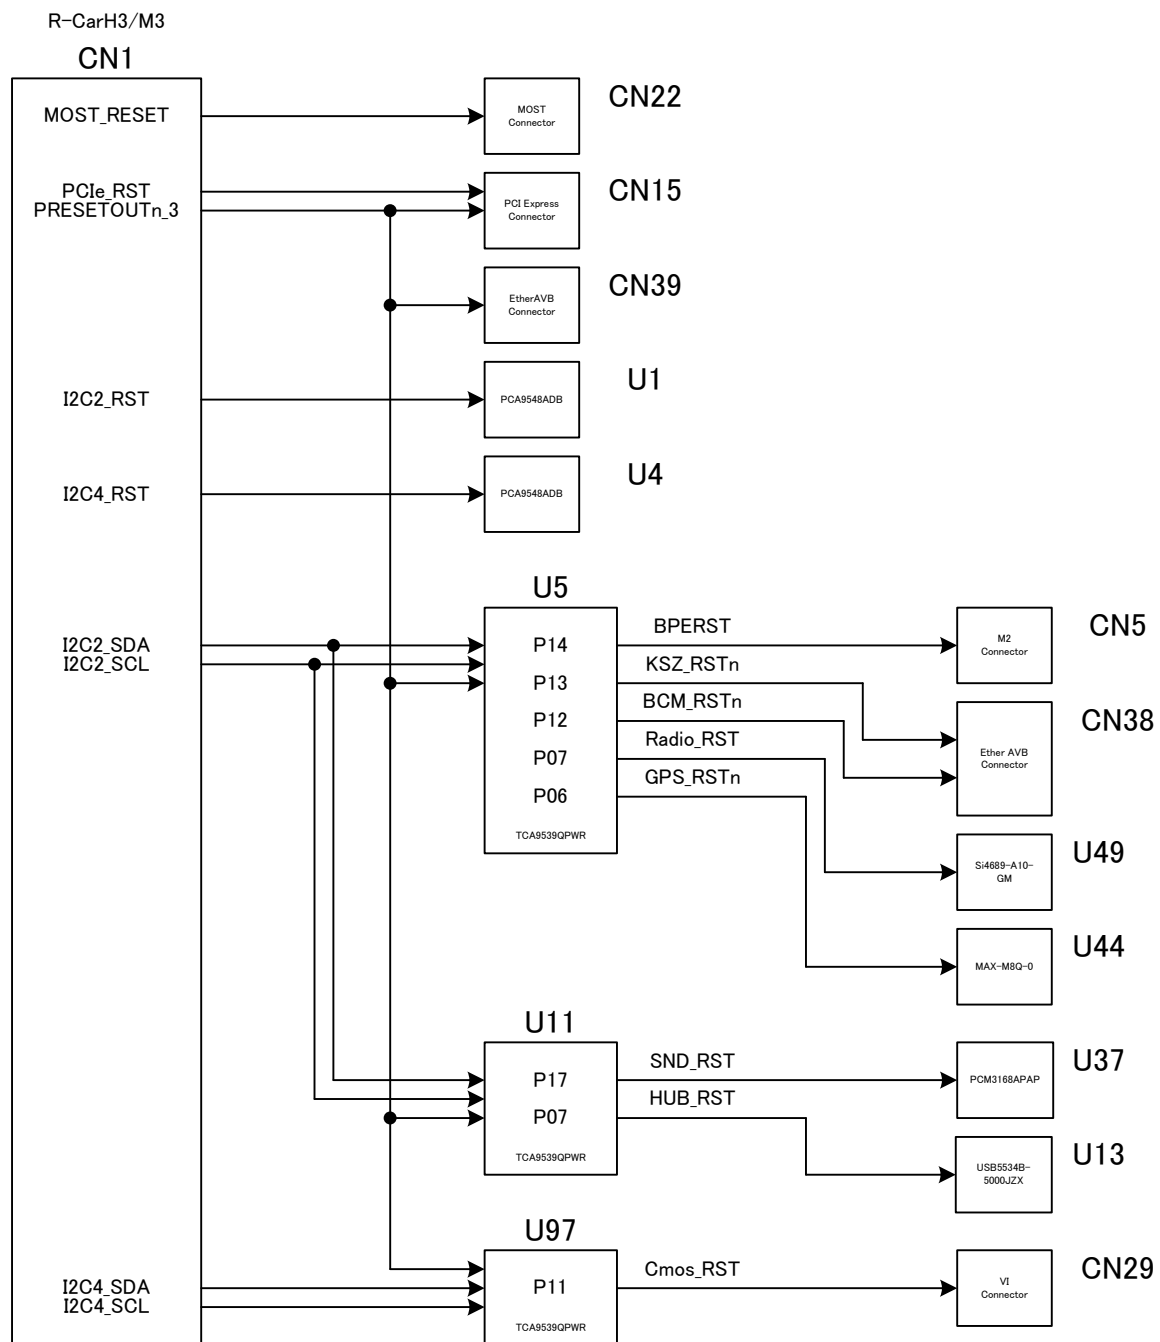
R-CarH3/M3

CN1

MOST_RESET

PCIe_RST
PRESETOUTn_3

I2C2_RST

I2C4_RST

I2C2_SDA
I2C2_SCL

I2C4_SDA
I2C4_SCL

MOST Connector

CN22

PCI Express Connector

CN15

EtherAVB Connector

CN39

PCA9548ADB

U1

PCA9548ADB

U4

U5

P14
P13
P12
P07
P06

TCA9539QPWR

BPERST
KSZ_RSTn
BCM_RSTn
Radio_RST
GPS_RSTn

M2 Connector

CN5

Ether AVB Connector

CN38

Si4689-A10-GM

U49

MAX-M8Q-0

U44

U11

P17
P07

TCA9539QPWR

SND_RST
HUB_RST

PCM3168APAP

U37

USB5534B-5000JZX

U13

U97

P11

TCA9539QPWR

Cmos_RST

VI Connector

CN29